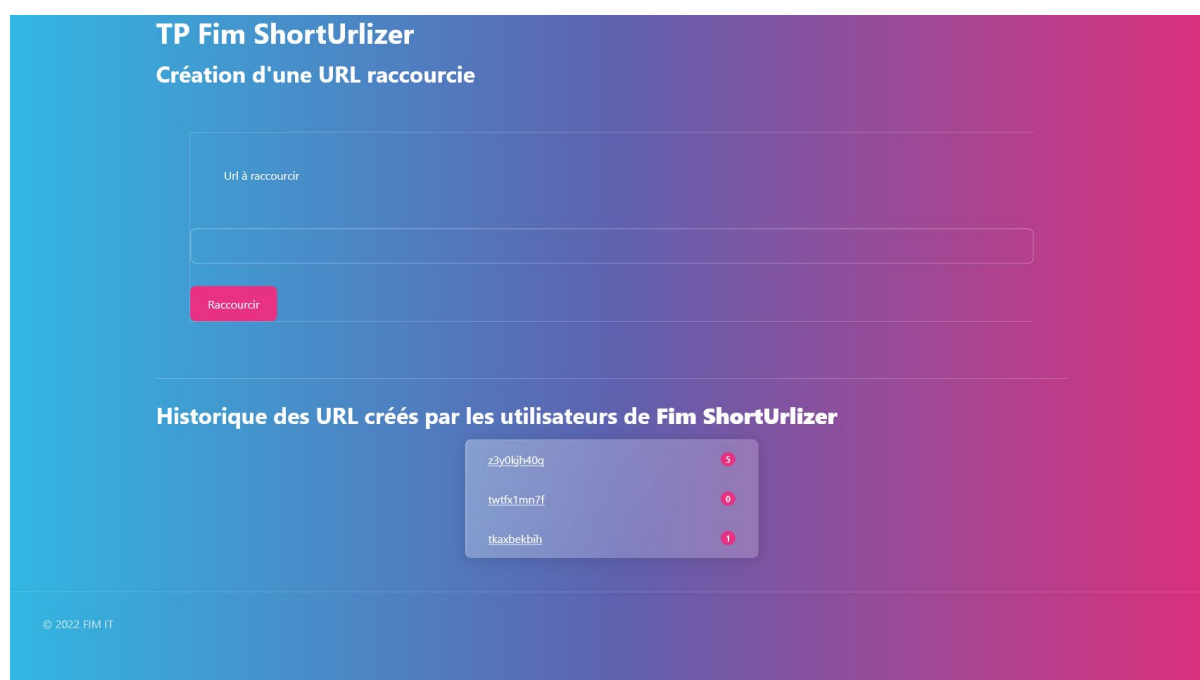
TP Fim ShortUrlizer

Création d'une URL raccourcie

Url à raccourcir

Raccourcir

Historique des URL créés par les utilisateurs de Fim ShortUrlizer

z3y0kjh40q 5

twtfx1mn7f 0

tkaxbekbih 1

© 2022 FIM IT